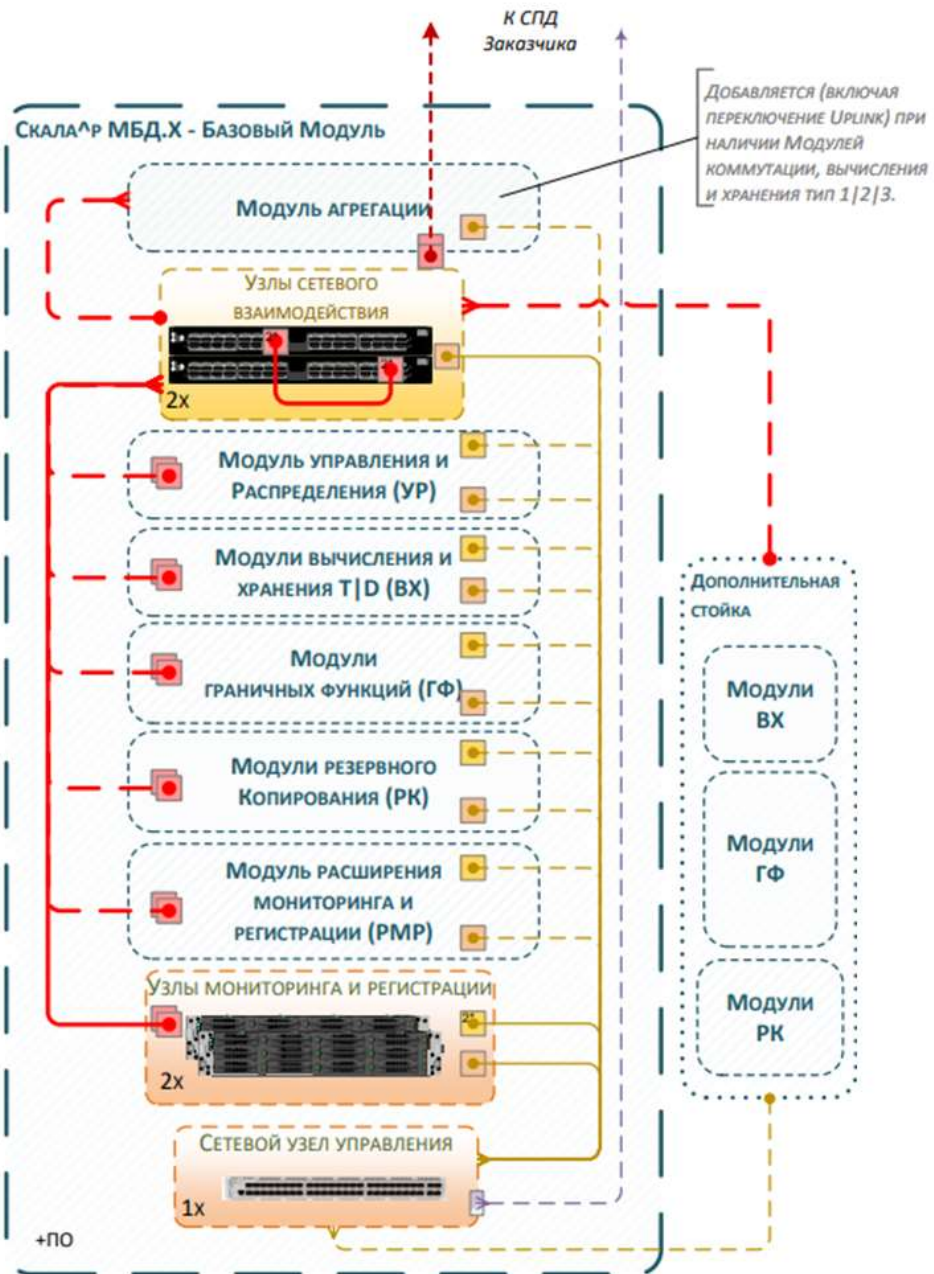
К СПД
Заказчика

Добавляется (включая переключение Uplink) при наличии Модулей коммутации, вычисления и хранения тип 1|2|3.

Скала^р МБД.X - Базовый Модуль

Модуль агрегации

Узлы сетевого взаимодействия

2x

Модуль управления и Распределения (УР)

Модули вычисления и хранения T|D (ВХ)

Модули граничных функций (ГФ)

Модули резервного Копирования (РК)

Модуль расширения мониторинга и регистрации (РМР)

Узлы мониторинга и регистрации

2x

Сетевой узел управления

1x

+ПО

Дополнительная стойка

Модули ВХ

Модули ГФ

Модули РК